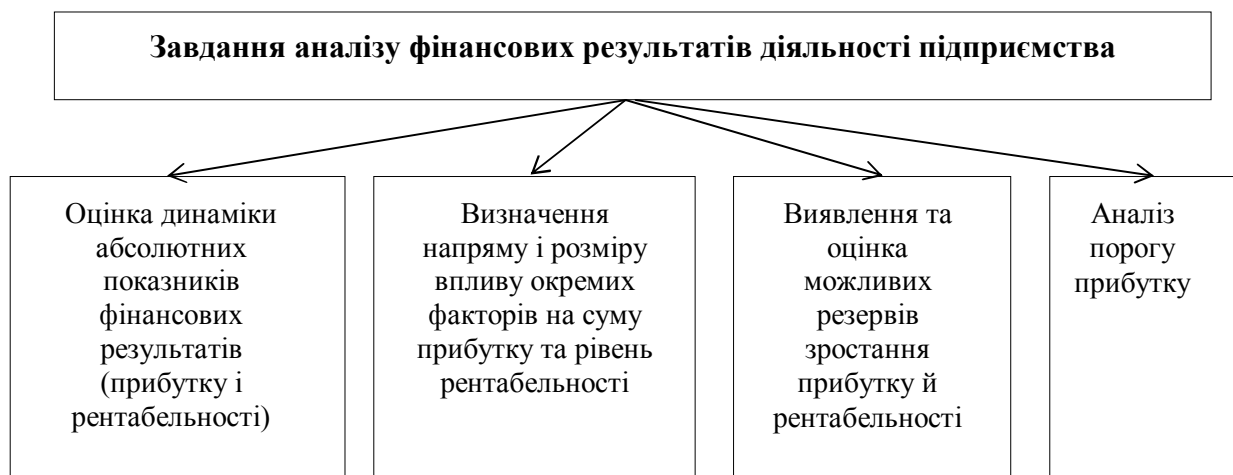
Завдання аналізу фінансових результатів діяльності підприємства

Оцінка динаміки абсолютних показників фінансових результатів (прибутку і рентабельності)

Визначення напряму і розміру впливу окремих факторів на суму прибутку та рівень рентабельності

Виявлення та оцінка можливих резервів зростання прибутку й рентабельності

Аналіз порогу прибутку